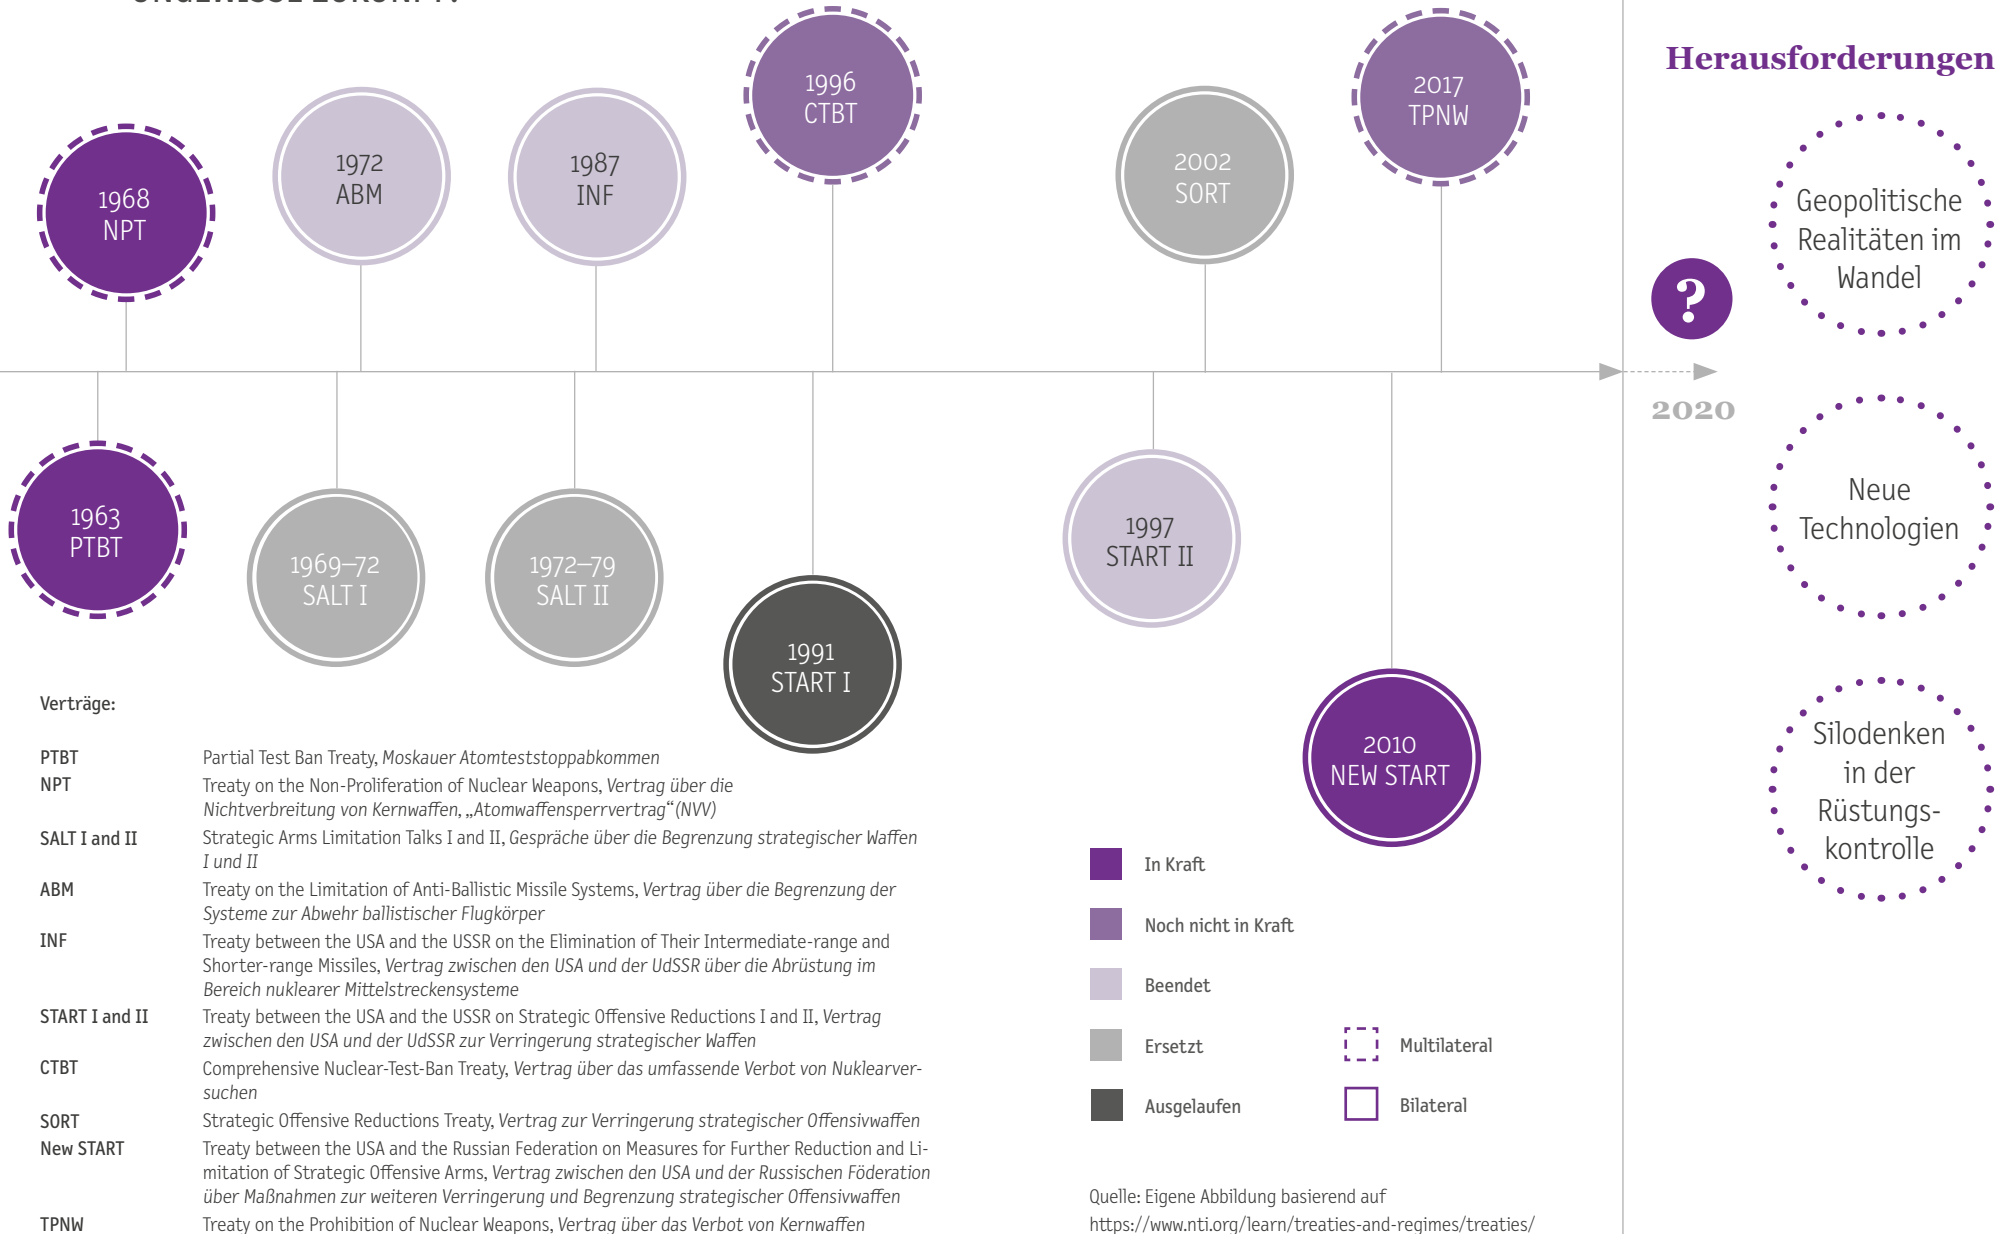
Herausforderungen

1968
NPT

1972
ABM

1987
INF

1996
CTBT

2002
SORT

2017
TPNW

?

2020

Geopolitische Realitäten im Wandel

Neue Technologien

Silodenken in der Rüstungskontrolle

1963
PTBT

1969–72
SALT I

1972–79
SALT II

1991
START I

1997
START II

2010
NEW START

Verträge:

| | |
|---|---|
| PTBT | Partial Test Ban Treaty, *Moskauer Atomteststoppabkommen* |
| NPT | Treaty on the Non-Proliferation of Nuclear Weapons, *Vertrag über die Nichtverbreitung von Kernwaffen, „Atomwaffensperrvertrag“ (NVV)* |
| SALT I and II | Strategic Arms Limitation Talks I and II, *Gespräche über die Begrenzung strategischer Waffen I und II* |
| ABM | Treaty on the Limitation of Anti-Ballistic Missile Systems, *Vertrag über die Begrenzung der Systeme zur Abwehr ballistischer Flugkörper* |
| INF | Treaty between the USA and the USSR on the Elimination of Their Intermediate-range and Shorter-range Missiles, *Vertrag zwischen den USA und der UdSSR über die Abrüstung im Bereich nuklearer Mittelstreckensysteme* |
| START I and II | Treaty between the USA and the USSR on Strategic Offensive Reductions I and II, *Vertrag zwischen den USA und der UdSSR zur Verringerung strategischer Waffen* |
| CTBT | Comprehensive Nuclear-Test-Ban Treaty, *Vertrag über das umfassende Verbot von Nuklearversuchen* |
| SORT | Strategic Offensive Reductions Treaty, *Vertrag zur Verringerung strategischer Offensivwaffen* |
| New START | Treaty between the USA and the Russian Federation on Measures for Further Reduction and Limitation of Strategic Offensive Arms, *Vertrag zwischen den USA und der Russischen Föderation über Maßnahmen zur weiteren Verringerung und Begrenzung strategischer Offensivwaffen* |
| TPNW | Treaty on the Prohibition of Nuclear Weapons, *Vertrag über das Verbot von Kernwaffen* |

In Kraft
Noch nicht in Kraft
Beendet
Ersetzt
Ausgelaufen
Multilateral
Bilateral

Quelle: Eigene Abbildung basierend auf https://www.nti.org/learn/treaties-and-regimes/treaties/